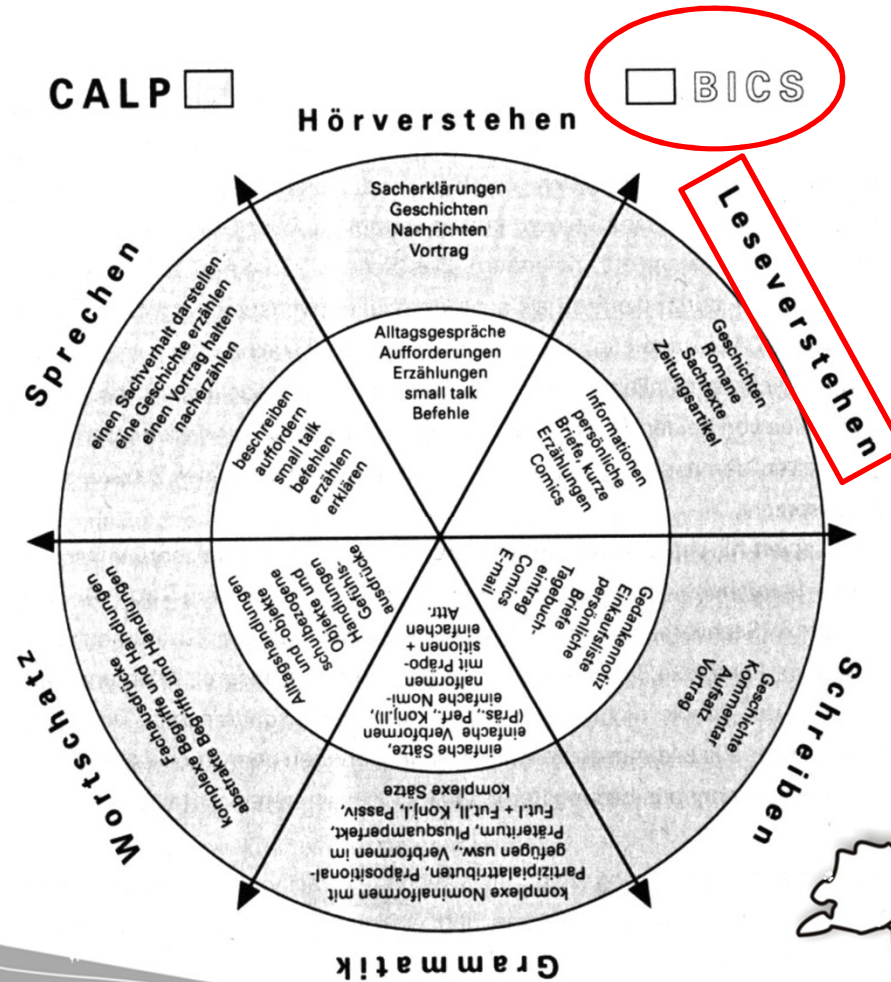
CALP

BICS

Hörverstehen

Sacherklärungen
Geschichten
Nachrichten
Vortrag

Alltagsgespräche
Aufforderungen
Erzählungen
small talk
Befehle

Leseverstehen

Geschichten
Romane
Sachtexte
Zeitungsartikel

Informationen
persönliche
Briefe, kurze
Erzählungen
Comics

Schreiben

Geschichte
Kommentar
Aufsatz
Vortrag

Gedankennotiz
Einkaufsliste
persönliche
Briefe
Tagebucheintrag
Comics
E-mail

Grammatik

komplexe Nominalformen mit Partizipialattributen, Präpositionalgefügen usw., Verbformen im Präteritum, Plusquamperfekt, Fut.I + Fut.II, Konj.I, Passiv, komplexe Sätze

einfache Sätze, einfache Verbformen (Präs., Perf., Konj.II), einfache Nominalformen mit Präpositionen + einfachen Attr.

Wortschatz

abstrakte Begriffe und Handlungen
komplexe Fachausdrücke

Alltagshandlungen und -objekte
schulbezogene Objekte und Handlungen
Gefühlsausdrücke

Sprechen

einen Sachverhalt darstellen
eine Geschichte erzählen
einen Vortrag halten
nacherzählen

beschreiben
auffordern
small talk
befehlen
erzählen
erklären